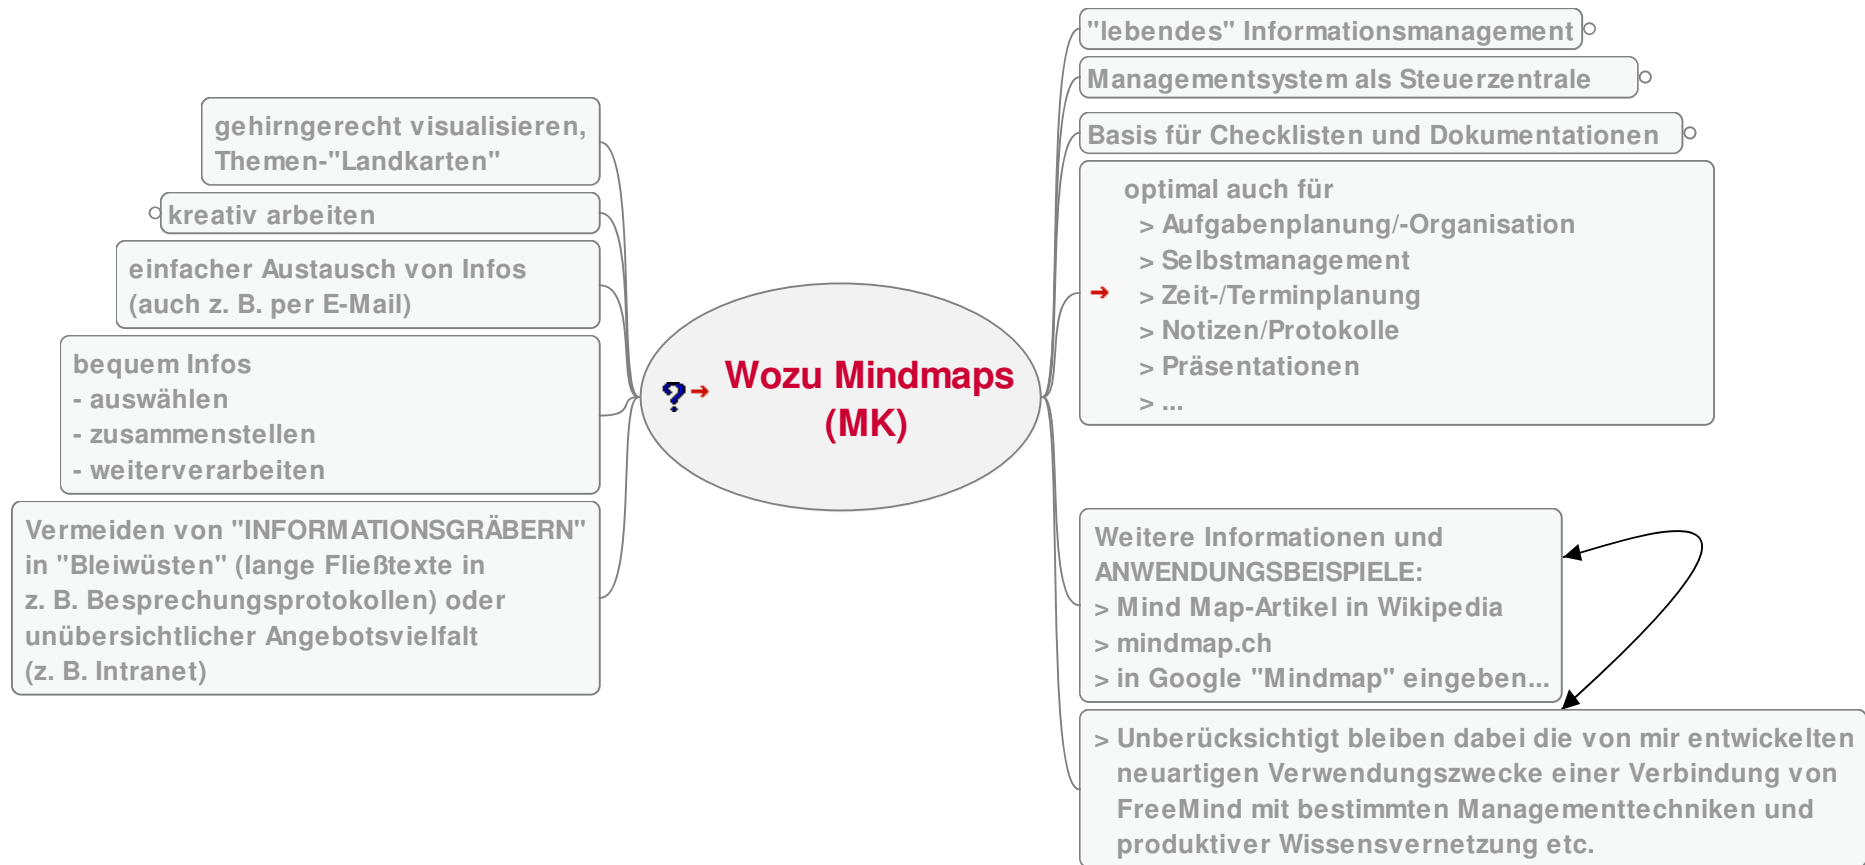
gehirngerecht visualisieren, Themen-"Landkarten"

kreativ arbeiten

einfacher Austausch von Infos (auch z. B. per E-Mail)

bequem Infos
- auswählen
- zusammenstellen
- weiterverarbeiten

Vermeiden von "INFORMATIONSGRÄBERN" in "Bleiwüsten" (lange Fließtexte in z. B. Besprechungsprotokollen) oder unübersichtlicher Angebotsvielfalt (z. B. Intranet)

Wozu Mindmaps (MK)

"lebendes" Informationsmanagement

Managementsystem als Steuerzentrale

Basis für Checklisten und Dokumentationen

optimal auch für
> Aufgabenplanung/-Organisation
> Selbstmanagement
> Zeit-/Terminplanung
> Notizen/Protokolle
> Präsentationen
> ...

Weitere Informationen und ANWENDUNGSBEISPIELE:
> Mind Map-Artikel in Wikipedia
> mindmap.ch
> in Google "Mindmap" eingeben...

> Unberücksichtigt bleiben dabei die von mir entwickelten neuartigen Verwendungszwecke einer Verbindung von FreeMind mit bestimmten Managementtechniken und produktiver Wissensvernetzung etc.